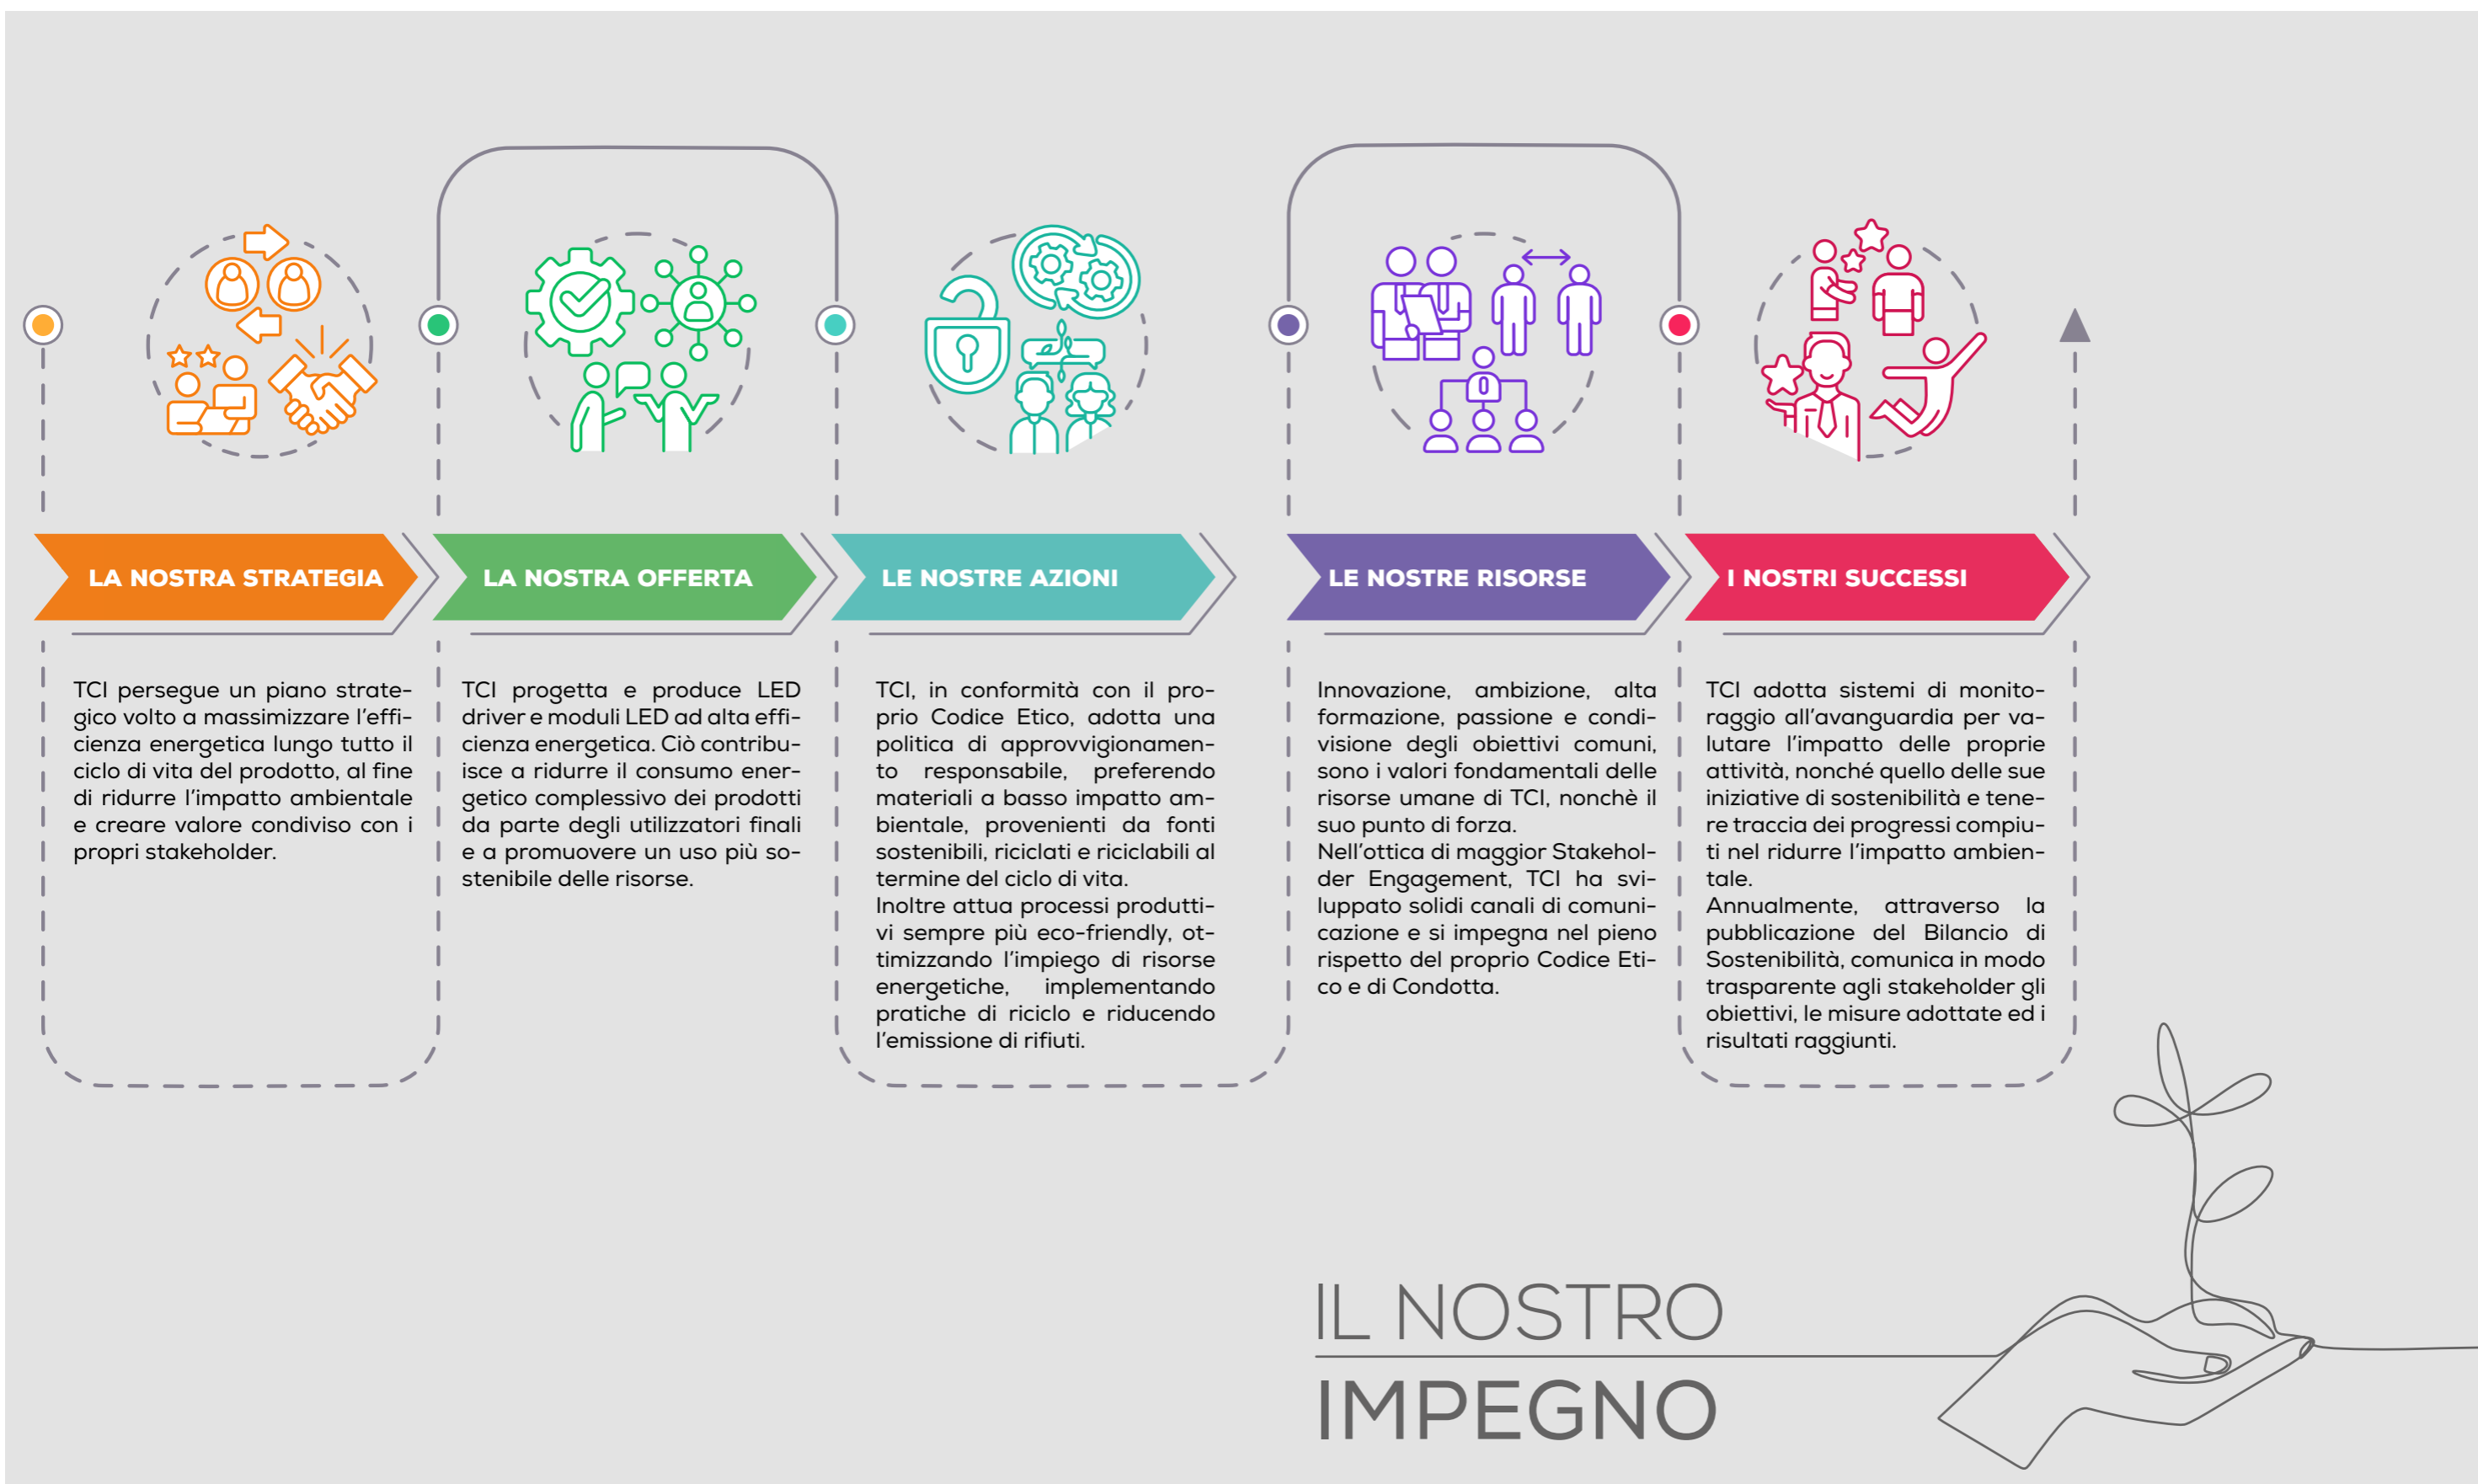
LA NOSTRA STRATEGIA

TCI persegue un piano strategico volto a massimizzare l'efficienza energetica lungo tutto il ciclo di vita del prodotto, al fine di ridurre l'impatto ambientale e creare valore condiviso con i propri stakeholder.

LA NOSTRA OFFERTA

TCI progetta e produce LED driver e moduli LED ad alta efficienza energetica. Ciò contribuisce a ridurre il consumo energetico complessivo dei prodotti da parte degli utilizzatori finali e a promuovere un uso più sostenibile delle risorse.

LE NOSTRE AZIONI

TCI, in conformità con il proprio Codice Etico, adotta una politica di approvvigionamento responsabile, preferendo materiali a basso impatto ambientale, provenienti da fonti sostenibili, riciclati e riciclabili al termine del ciclo di vita.
Inoltre attua processi produttivi sempre più eco-friendly, ottimizzando l'impiego di risorse energetiche, implementando pratiche di riciclo e riducendo l'emissione di rifiuti.

LE NOSTRE RISORSE

Innovazione, ambizione, alta formazione, passione e condivisione degli obiettivi comuni, sono i valori fondamentali delle risorse umane di TCI, nonchè il suo punto di forza.
Nell'ottica di maggior Stakeholder Engagement, TCI ha sviluppato solidi canali di comunicazione e si impegna nel pieno rispetto del proprio Codice Etico e di Condotta.

I NOSTRI SUCCESSI

TCI adotta sistemi di monitoraggio all'avanguardia per valutare l'impatto delle proprie attività, nonché quello delle sue iniziative di sostenibilità e tenere traccia dei progressi compiuti nel ridurre l'impatto ambientale.
Annualmente, attraverso la pubblicazione del Bilancio di Sostenibilità, comunica in modo trasparente agli stakeholder gli obiettivi, le misure adottate ed i risultati raggiunti.

IL NOSTRO
IMPEGNO